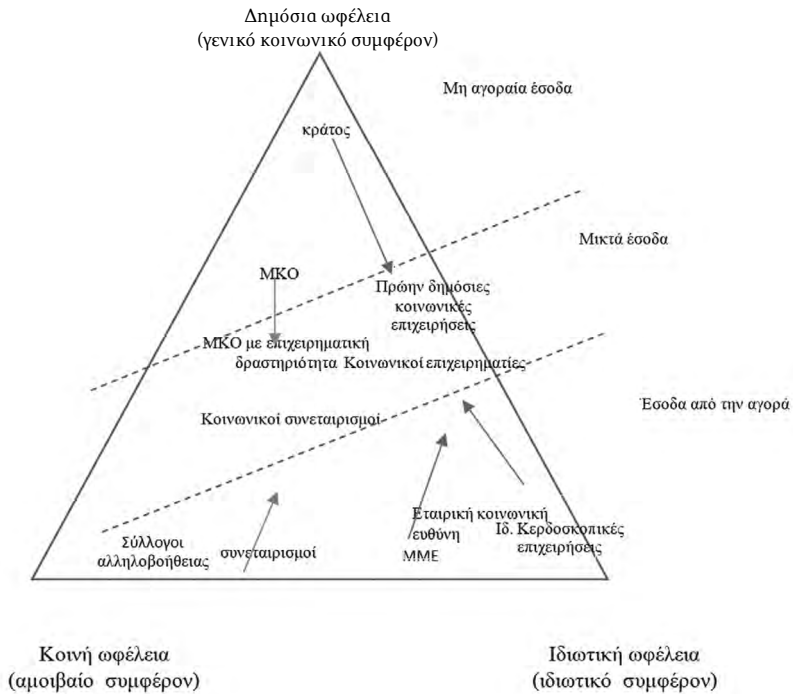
Δημόσια ωφέλεια
(γενικό κοινωνικό συμφέρον)

Μη αγοραία έσοδα

κράτος

Μικτά έσοδα

ΜΚΟ

Πρώην δημόσιες κοινωνικές επιχειρήσεις

ΜΚΟ με επιχειρηματική δραστηριότητα

Κοινωνικοί επιχειρηματίες

Έσοδα από την αγορά

Κοινωνικοί συνεταιρισμοί

Εταιρική κοινωνική ευθύνη

Ιδ. Κερδοσκοπικές επιχειρήσεις

Σύλλογοι αλληλοβοήθειας

συνεταιρισμοί

ΜΜΕ

Κοινή ωφέλεια
(αμοιβαίο συμφέρον)

Ιδιωτική ωφέλεια
(ιδιωτικό συμφέρον)